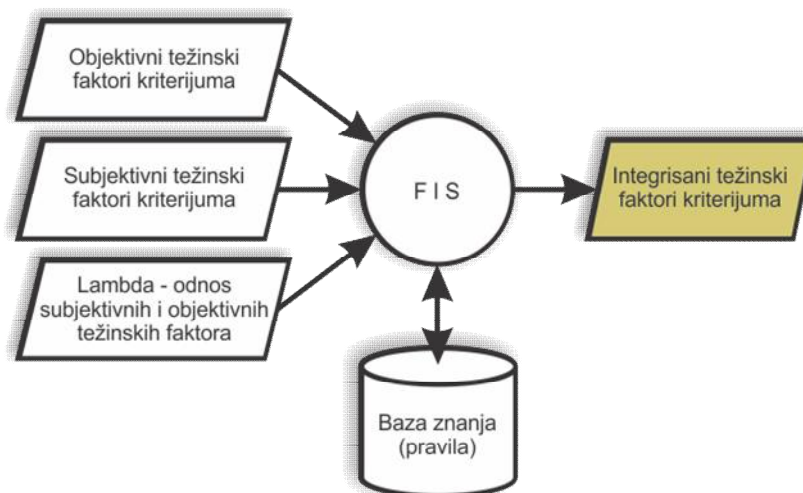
Objektivni težinski faktori kriterijuma

Subjektivni težinski faktori kriterijuma

Lambda - odnos subjektivnih i objektivnih težinskih faktora

F I S

Integrisani težinski faktori kriterijuma

Baza znanja (pravila)